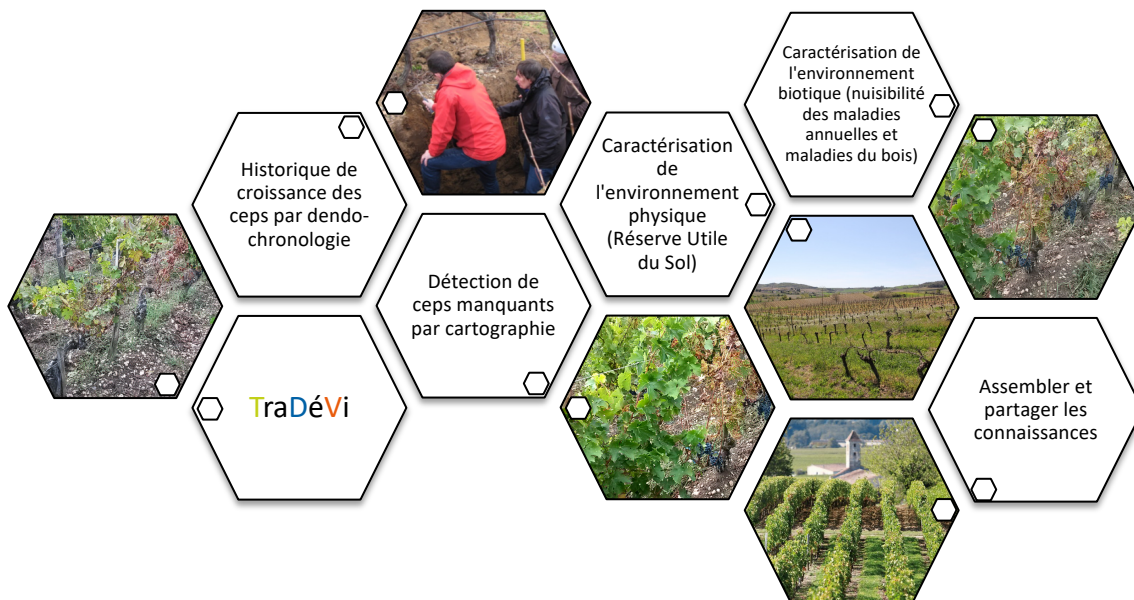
Historique de croissance des ceps par dendo-chronologie

TraDéVi

Détection de ceps manquants par cartographie

Caractérisation de l'environnement physique (Réserve Utile du Sol)

Caractérisation de l'environnement biotique (nuisibilité des maladies annuelles et maladies du bois)

Assembler et partager les connaissances